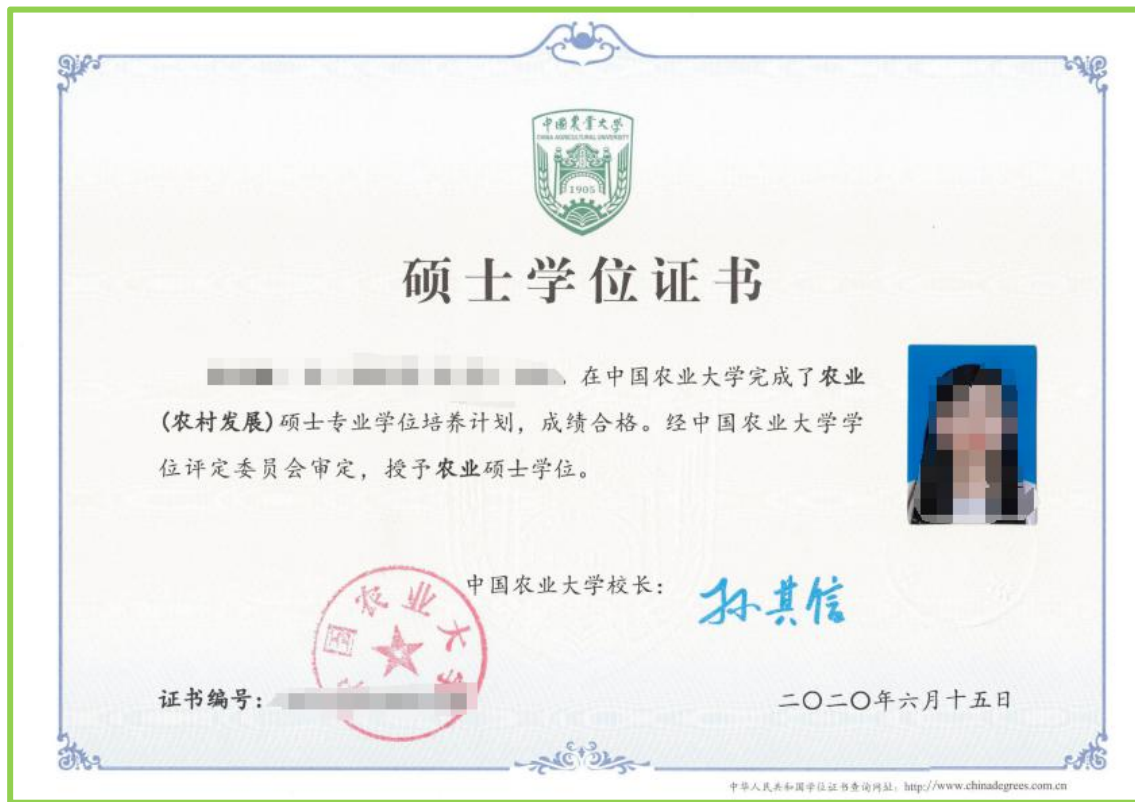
中国农业大学
CHINA AGRICULTURAL UNIVERSITY
1905

硕士学位证书

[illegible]，在中国农业大学完成了农业（农村发展）硕士专业学位培养计划，成绩合格。经中国农业大学学位评定委员会审定，授予农业硕士学位。

中国农业大学校长：孙其信

中国农业大学

证书编号：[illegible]

二〇二〇年六月十五日

中华人民共和国学位证书查询网址：http://www.chinadegrees.com.cn